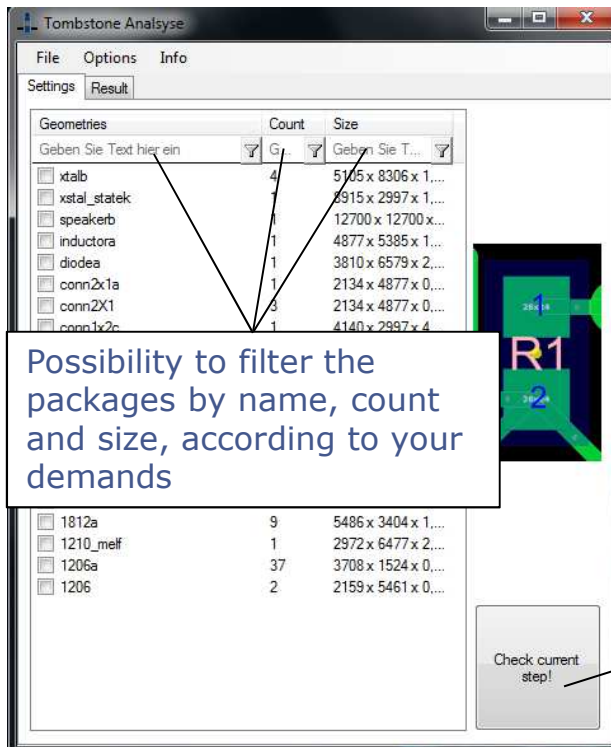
Tombstone Analsyse

File Options Info

Settings Result

| Geometries | Count | Size |
|---|---|---|
| Geben Sie Text hier ein | G... | Geben Sie T... |
| xtalb | 4 | 5105 x 8306 x 1,... |
| xstal_statek | 1 | 8915 x 2997 x 1,... |
| speakerb | 1 | 12700 x 12700 x... |
| inductora | 1 | 4877 x 5385 x 1... |
| diodea | 1 | 3810 x 6579 x 2,... |
| conn2x1a | 1 | 2134 x 4877 x 0,... |
| conn2X1 | 3 | 2134 x 4877 x 0,... |
| conn1x2c | 1 | 4140 x 2997 x 4... |
| 1812a | 9 | 5486 x 3404 x 1,... |
| 1210_melf | 1 | 2972 x 6477 x 2,... |
| 1206a | 37 | 3708 x 1524 x 0,... |
| 1206 | 2 | 2159 x 5461 x 0,... |

Possibility to filter the packages by name, count and size, according to your demands

1
R1
2

Check current step!